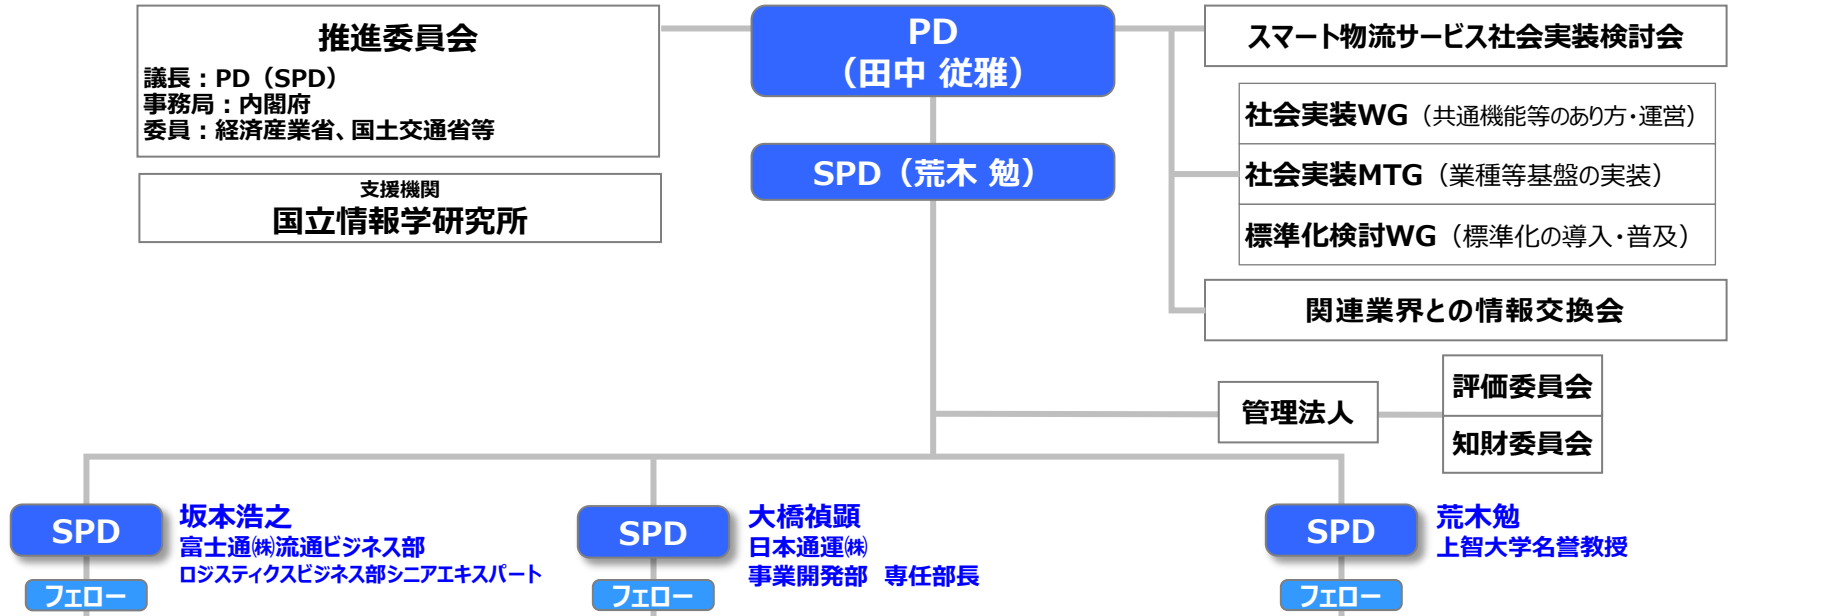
推進委員会
議長：PD（SPD）
事務局：内閣府
委員：経済産業省、国土交通省等

PD
（田中 従雅）

スマート物流サービス社会実装検討会

社会実装WG（共通機能等のあり方・運営）
社会実装MTG（業種等基盤の実装）
標準化検討WG（標準化の導入・普及）

支援機関
国立情報学研究所

SPD（荒木 勉）

関連業界との情報交換会

管理法人

評価委員会
知財委員会

SPD
フェロー
坂本浩之
富士通㈱流通ビジネス部
ロジスティクスビジネス部シニアエキスパート

SPD
フェロー
大橋禎顕
日本通運㈱
事業開発部 専任部長

SPD
フェロー
荒木勉
上智大学名誉教授